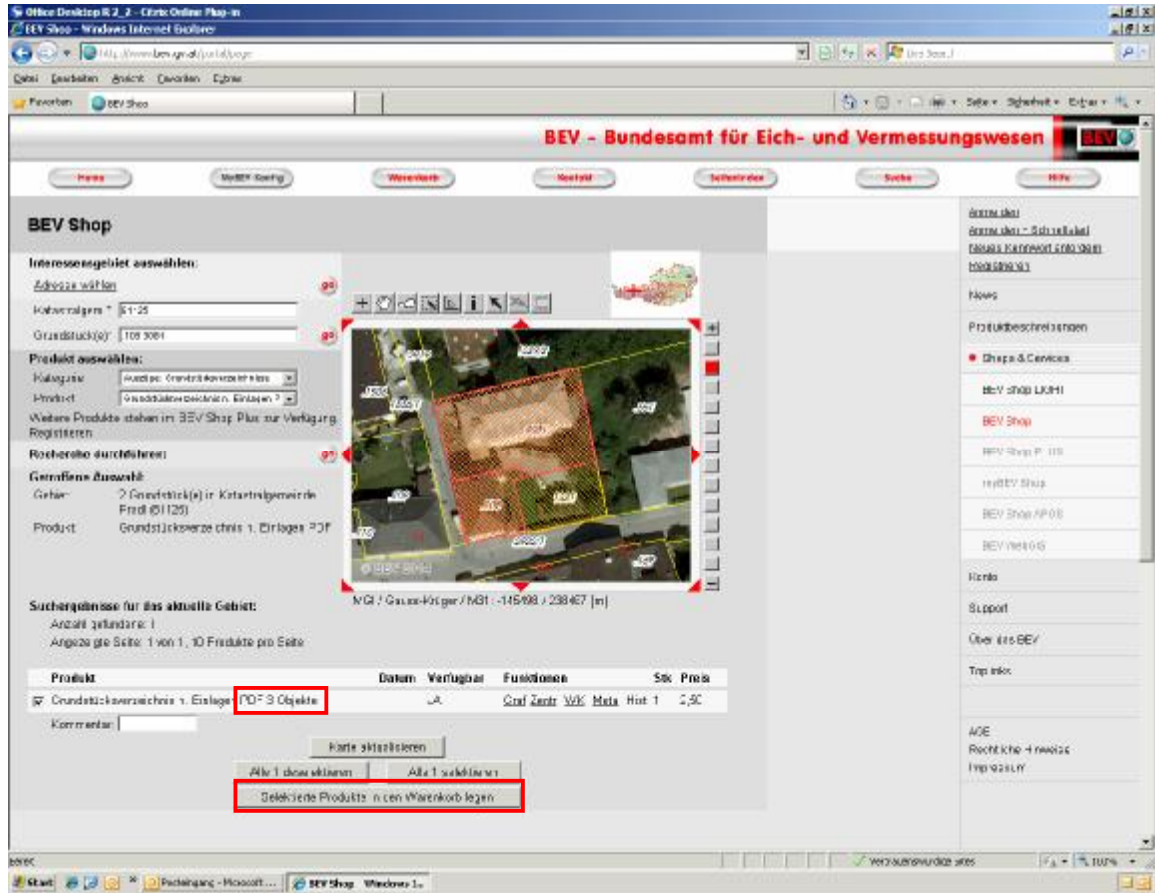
Office Desktop R 2_2 - Citrix Online Plug-in
BEV Shop - Windows Internet Explorer

http://www.bev.gv.at/portal/page

Datei Bearbeiten Ansicht Favoriten Extras

Favoriten BEV Shop

Seite Sicherheit Extras

BEV - Bundesamt für Eich- und Vermessungswesen

Home | MeBEV Konfig | Warenkorb | Kontakt | Seitenindex | Suche | Hilfe

BEV Shop

Interessensgebiet auswählen:
Adresse wählen go
Katastralgem.* 51125
Grundstück(e)* 109 3084 go

Produkt auswählen:
Kategorie Auszüge Grundstücksverzeichnis
Produkt Grundstücksverzeichnis 1. Einlagen P
Weitere Produkte stehen im BEV Shop Plus zur Verfügung
Registrieren

Recherche durchführen: go

Getroffene Auswahl:
Gebiet 2 Grundstück(e) in Katastralgemeinde Frödl (51125)
Produkt Grundstücksverzeichnis 1. Einlagen PDF

MGI / Gauss-Krüger / M31 : -145498 / 238467 [m]

Suchergebnisse für das aktuelle Gebiet:
Anzahl gefundene: 1
Angezeigte Seite: 1 von 1, 10 Produkte pro Seite

| Produkt | Datum | Verfügbar | Funktionen | Stk | Preis |
|---|---|---|---|---|---|
| ☑ Grundstücksverzeichnis 1. Einlagen PDF 3 Objekte | | JA | Graf Zentr WK Meta Hist | 1 | 2,50 |

Kommentar:

Karte aktualisieren
Alle 1 deselektieren | Alle 1 selektieren
Selektierte Produkte in den Warenkorb legen

Anmelden
Anmelden - Schnellkauf
Neues Kennwort Anfordern
Registrieren
News
Produktbeschreibungen
• Shops & Services
BEV Shop LIGHT
BEV Shop
BEV Shop PLUS
myBEV Shop
BEV Shop AP GIS
BEV WebGIS
Konto
Support
Über das BEV
Top Infos
AGB
Rechtliche Hinweise
Impressum

Fertig | Vertrauenswürdige Sites | 100%
Start | Posteingang - Microsoft ... | BEV Shop - Windows I...